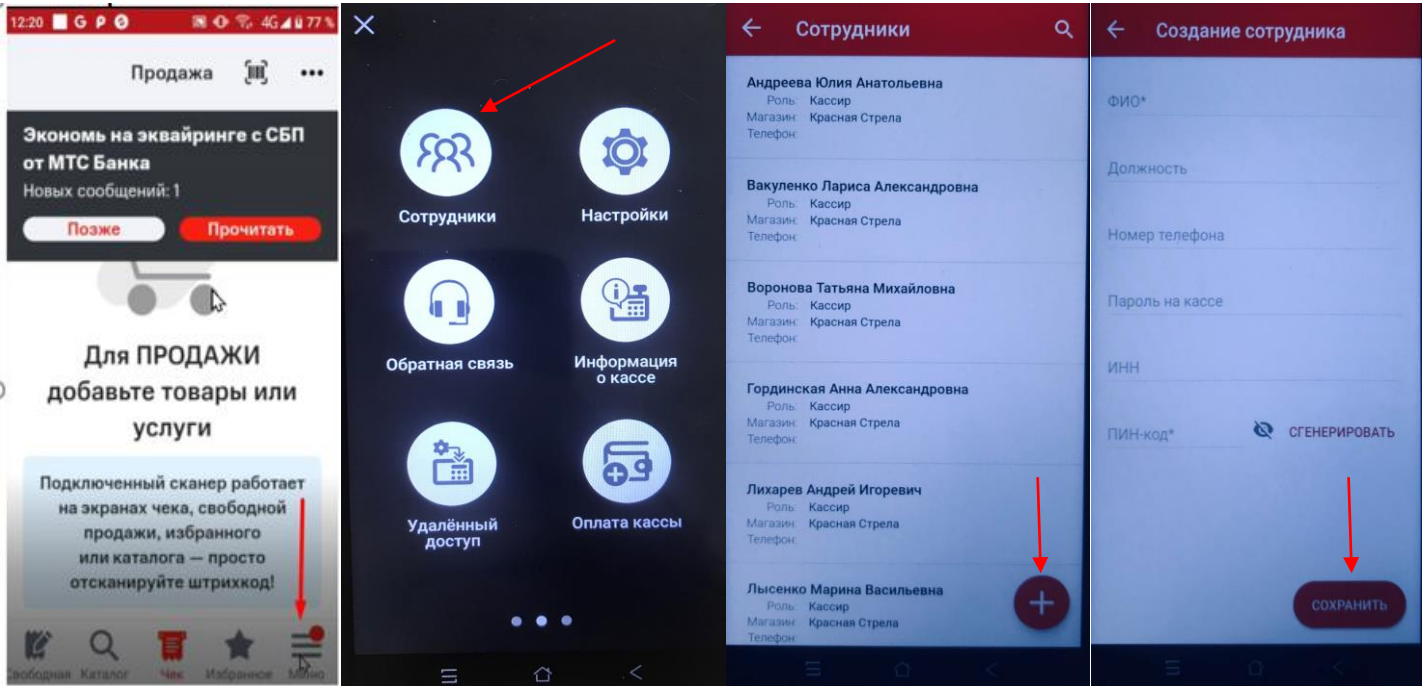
12:20 G P 4G 77 %

Продажа

Экономь на эквайринге с СБП от МТС Банка
Новых сообщений: 1

Позже
Прочитать

Для ПРОДАЖИ добавьте товары или услуги

Подключенный сканер работает на экранах чека, свободной продажи, избранного или каталога — просто отсканируйте штрихкод!

Свободная Каталог Чек Избранное Меню

Сотрудники
Настройки
Обратная связь
Информация о кассе
Удалённый доступ
Оплата кассы

Сотрудники

Андреева Юлия Анатольевна
Роль: Кассир
Магазин: Красная Стрела
Телефон:

Вакуленко Лариса Александровна
Роль: Кассир
Магазин: Красная Стрела
Телефон:

Воронова Татьяна Михайловна
Роль: Кассир
Магазин: Красная Стрела
Телефон:

Гординская Анна Александровна
Роль: Кассир
Магазин: Красная Стрела
Телефон:

Лихарев Андрей Игоревич
Роль: Кассир
Магазин: Красная Стрела
Телефон:

Лысенко Марина Васильевна
Роль: Кассир
Магазин: Красная Стрела
Телефон:

Создание сотрудника

ФИО*
Должность
Номер телефона
Пароль на кассе
ИНН
ПИН-код*
СГЕНЕРИРОВАТЬ
СОХРАНИТЬ